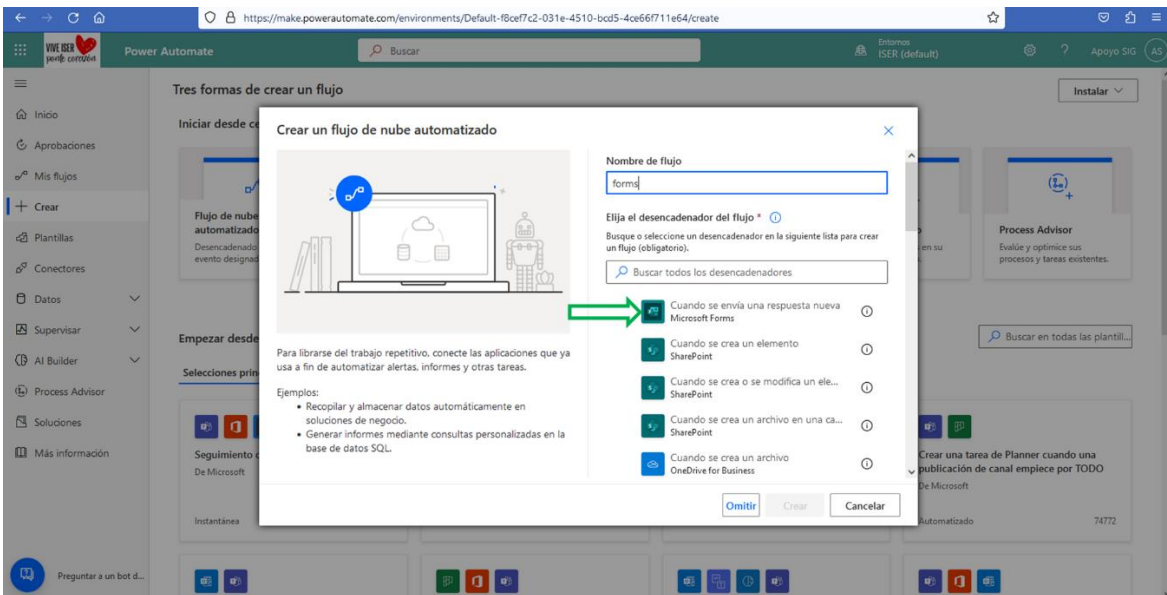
https://make.powerautomate.com/environments/Default-f8cef7c2-031e-4510-bcd5-4ce66f711e64/create

VIVE ISER

Power Automate

Buscar

Entornos
ISER (default)

Apoyo SIG

AS

Inicio

Aprobaciones

Mis flujos

Crear

Plantillas

Conectores

Datos

Supervisar

AI Builder

Process Advisor

Soluciones

Más información

Preguntar a un bot d...

Tres formas de crear un flujo

Instalar

Iniciar desde ce

Flujo de nube automatizado

Desencadenado evento designad

Process Advisor

Evalúe y optimice sus procesos y tareas existentes.

en su

Empezar desde

Selecciones prin

Buscar en todas las plantill...

Seguimiento

De Microsoft

Instantánea

Crear una tarea de Planner cuando una publicación de canal empiece por TODO

De Microsoft

Automatizado

74772

Crear un flujo de nube automatizado

Nombre de flujo

forms

Elija el desencadenador del flujo *

Busque o seleccione un desencadenador en la siguiente lista para crear un flujo (obligatorio).

Buscar todos los desencadenadores

Cuando se envía una respuesta nueva
Microsoft Forms

Cuando se crea un elemento
SharePoint

Cuando se crea o se modifica un ele...
SharePoint

Cuando se crea un archivo en una ca...
SharePoint

Cuando se crea un archivo
OneDrive for Business

Para librarse del trabajo repetitivo, conecte las aplicaciones que ya usa a fin de automatizar alertas, informes y otras tareas.

Ejemplos:
• Recopilar y almacenar datos automáticamente en soluciones de negocio.
• Generar informes mediante consultas personalizadas en la base de datos SQL.

Omitir

Crear

Cancelar